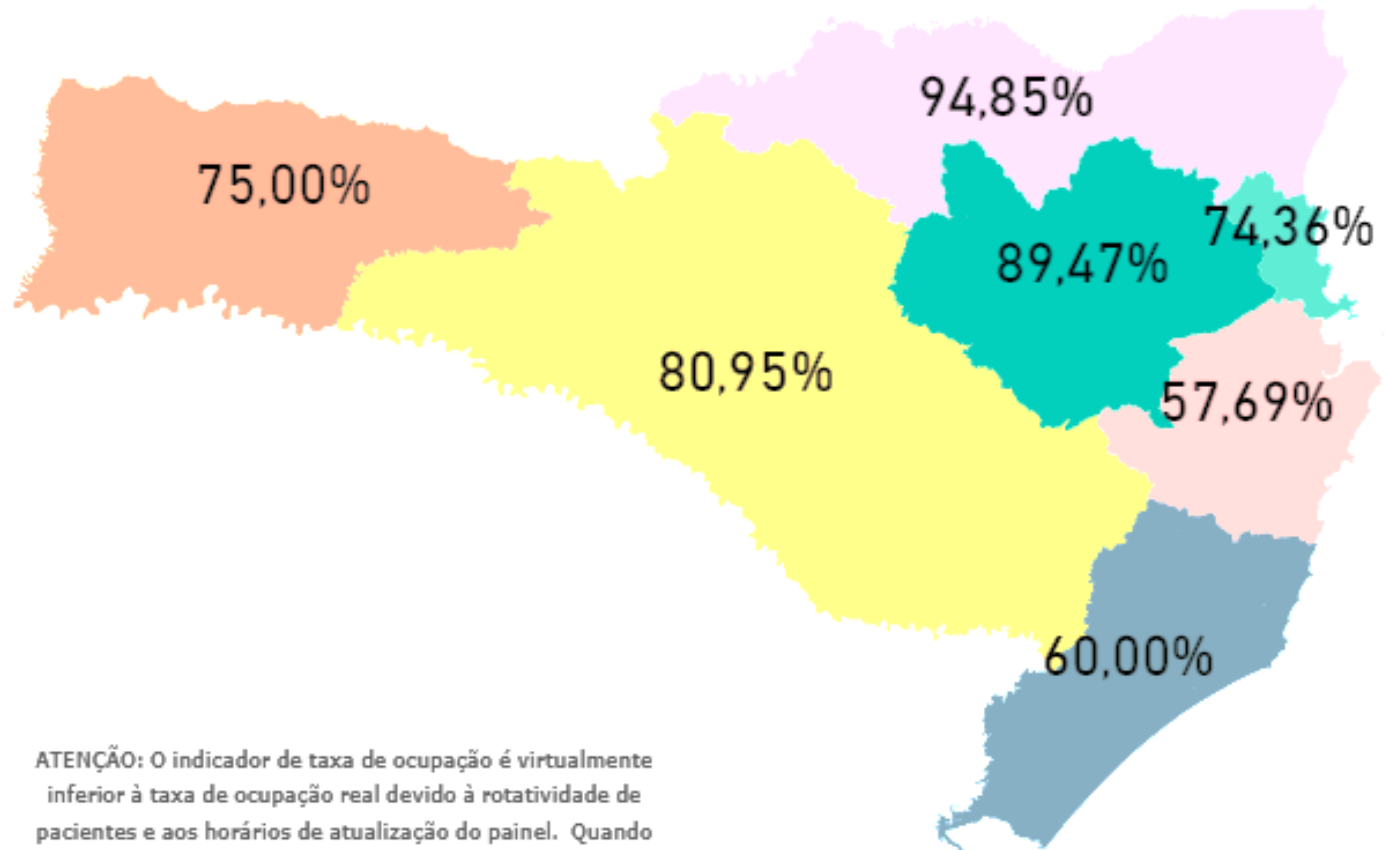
94,85%

75,00%

74,36%

89,47%

80,95%

57,69%

60,00%

ATENÇÃO: O indicador de taxa de ocupação é virtualmente inferior à taxa de ocupação real devido à rotatividade de pacientes e aos horários de atualização do painel. Quando